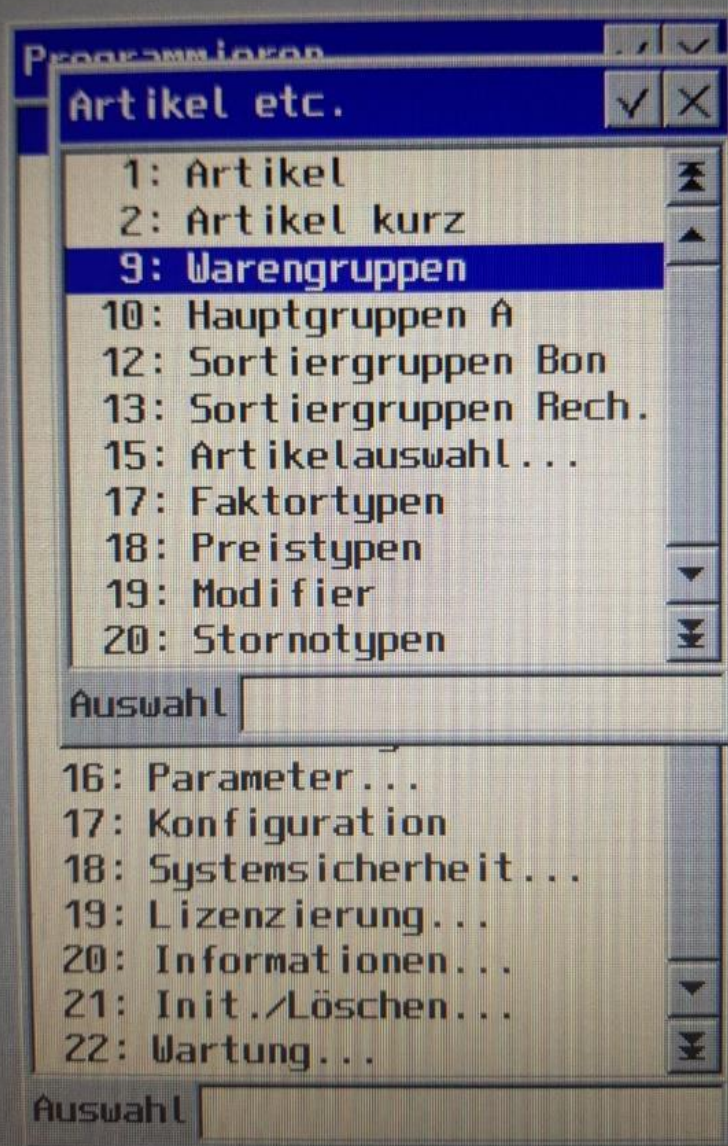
Programmieren

Artikel etc.

1: Artikel
2: Artikel kurz
9: Warengruppen
10: Hauptgruppen A
12: Sortiergruppen Bon
13: Sortiergruppen Rech.
15: Artikelauswahl...
17: Faktortypen
18: Preistypen
19: Modifier
20: Stornotypen

Auswahl

16: Parameter...
17: Konfiguration
18: Systemsicherheit...
19: Lizenzierung...
20: Informationen...
21: Init./Löschen...
22: Wartung...

Auswahl